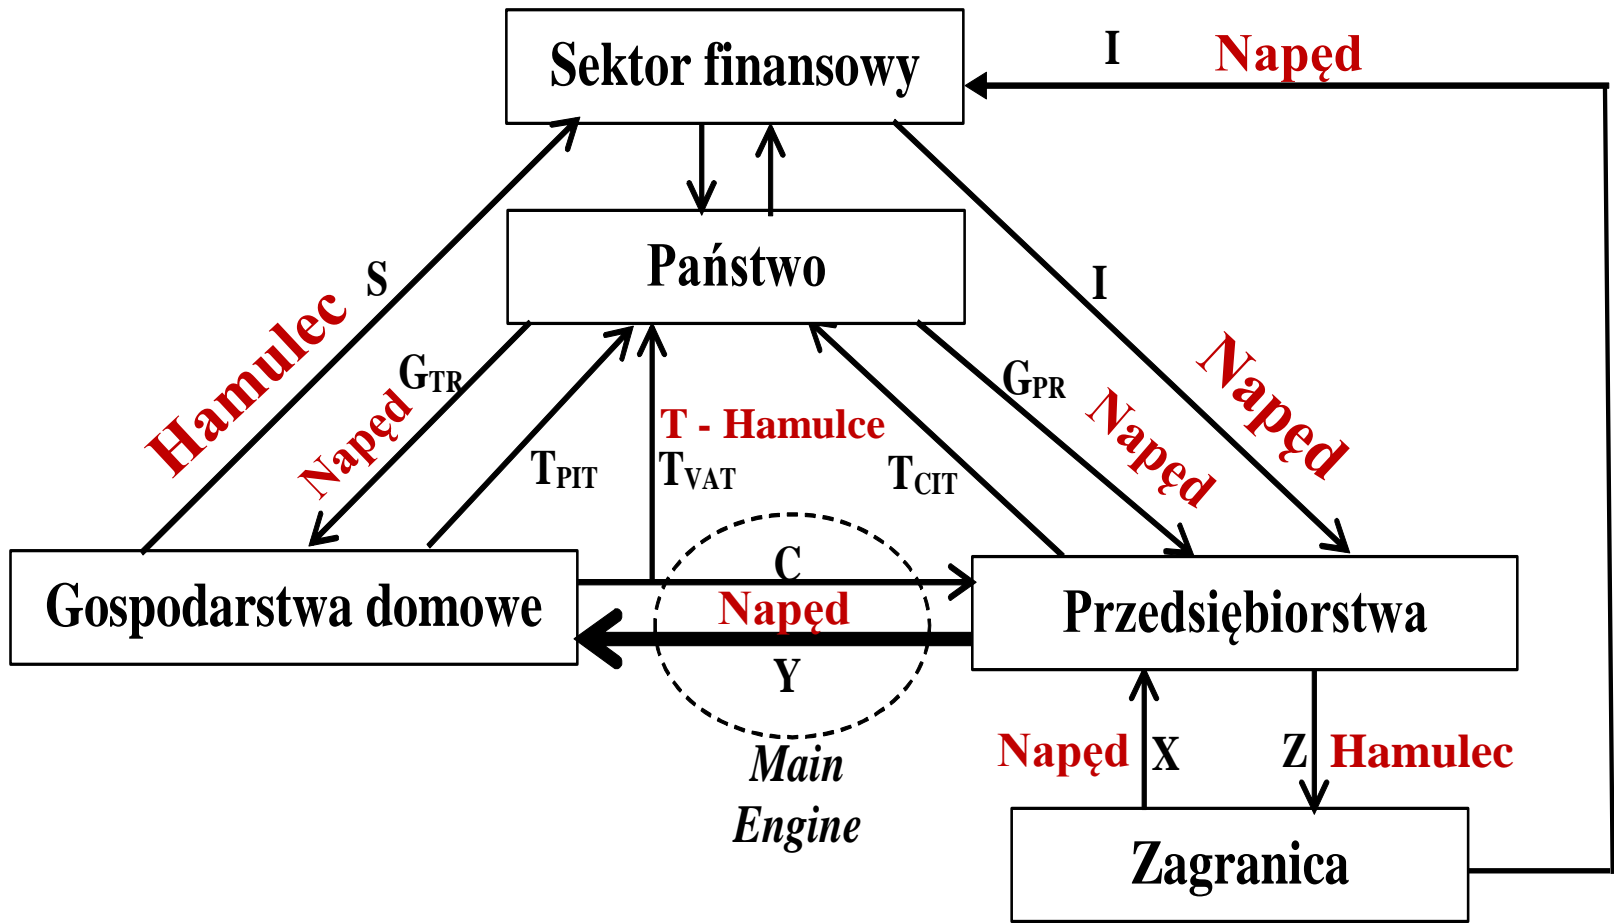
Sektor finansowy

I Napęd

Państwo

S

Hamulec

$G_{TR}$

Napęd

$T_{PIT}$

T - Hamulce

$T_{VAT}$

$T_{CIT}$

$G_{PR}$

Napęd

I

Napęd

Gospodarstwa domowe

C

Napęd

Y

Przedsiębiorstwa

Main Engine

Napęd X

Z Hamulec

Zagranica